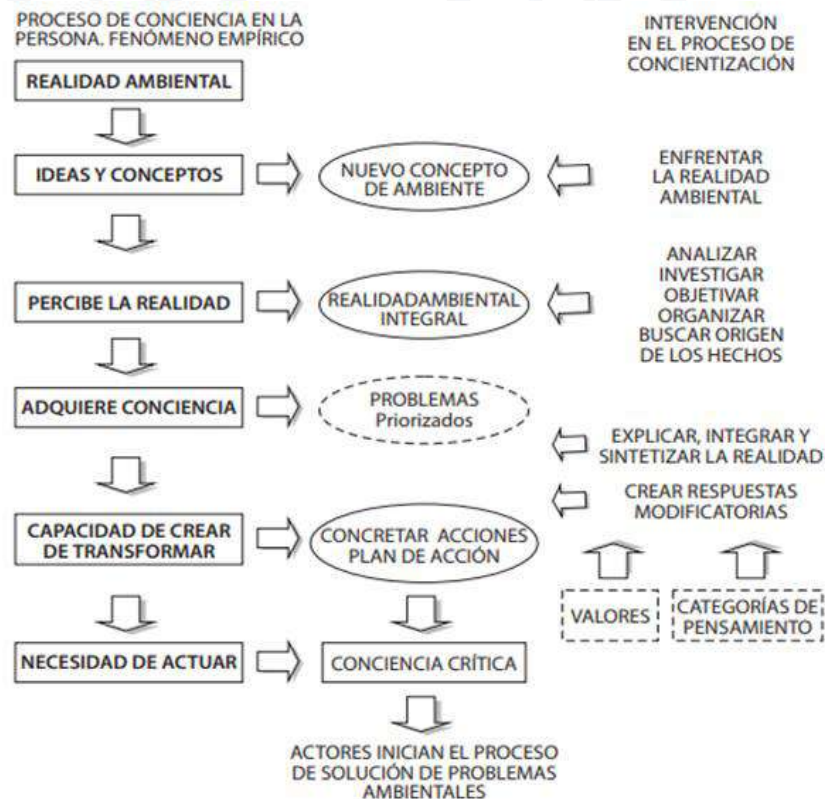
PROCESO DE CONCIENCIA EN LA PERSONA. FENÓMENO EMPÍRICO

INTERVENCIÓN EN EL PROCESO DE CONCIENTIZACIÓN

REALIDAD AMBIENTAL

IDEAS Y CONCEPTOS

NUEVO CONCEPTO DE AMBIENTE

ENFRENTAR LA REALIDAD AMBIENTAL

PERCIBE LA REALIDAD

REALIDADAMBIENTAL INTEGRAL

ANALIZAR INVESTIGAR OBJETIVAR ORGANIZAR BUSCAR ORIGEN DE LOS HECHOS

ADQUIERE CONCIENCIA

PROBLEMAS Priorizados

EXPLICAR, INTEGRAR Y SINTETIZAR LA REALIDAD

CREAR RESPUESTAS MODIFICATORIAS

CAPACIDAD DE CREAR DE TRANSFORMAR

CONCRETAR ACCIONES PLAN DE ACCIÓN

VALORES

CATEGORÍAS DE PENSAMIENTO

NECESIDAD DE ACTUAR

CONCIENCIA CRÍTICA

ACTORES INICIAN EL PROCESO DE SOLUCIÓN DE PROBLEMAS AMBIENTALES